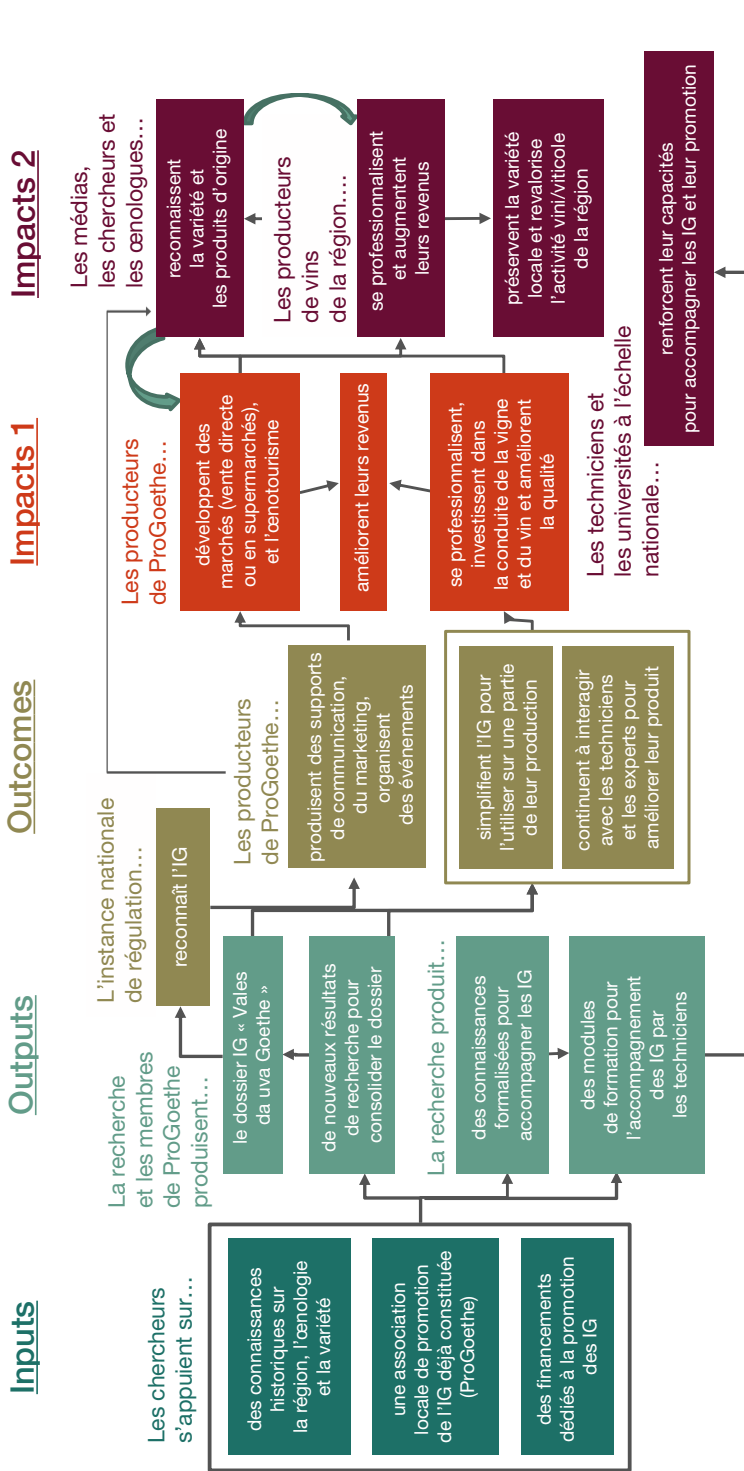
Inputs

Les chercheurs s'appuient sur…

des connaissances historiques sur la région, l'œnologie et la variété

une association locale de promotion de l'IG déjà constituée (ProGoethe)

des financements dédiés à la promotion des IG

Outputs

La recherche et les membres de ProGoethe produisent…

le dossier IG « Vales da uva Goethe »

de nouveaux résultats de recherche pour consolider le dossier

La recherche produit…

des connaissances formalisées pour accompagner les IG

des modules de formation pour l'accompagnement des IG par les techniciens

Outcomes

L'instance nationale de régulation…

reconnaît l'IG

Les producteurs de ProGoethe…

produisent des supports de communication, du marketing, organisent des événements

simplifient l'IG pour l'utiliser sur une partie de leur production

continuent à interagir avec les techniciens et les experts pour améliorer leur produit

Impacts 1

Les producteurs de ProGoethe…

développent des marchés (vente directe ou en supermarchés), et l'œnotourisme

améliorent leurs revenus

se professionnalisent, investissent dans la conduite de la vigne et du vin et améliorent la qualité

Les techniciens et les universités à l'échelle nationale…

Impacts 2

Les médias, les chercheurs et les œnologues…

reconnaissent la variété et les produits d'origine

Les producteurs de vins de la région…

se professionnalisent et augmentent leurs revenus

préservent la variété locale et revalorisent l'activité vini/viticole de la région

renforcent leur capacités pour accompagner les IG et leur promotion